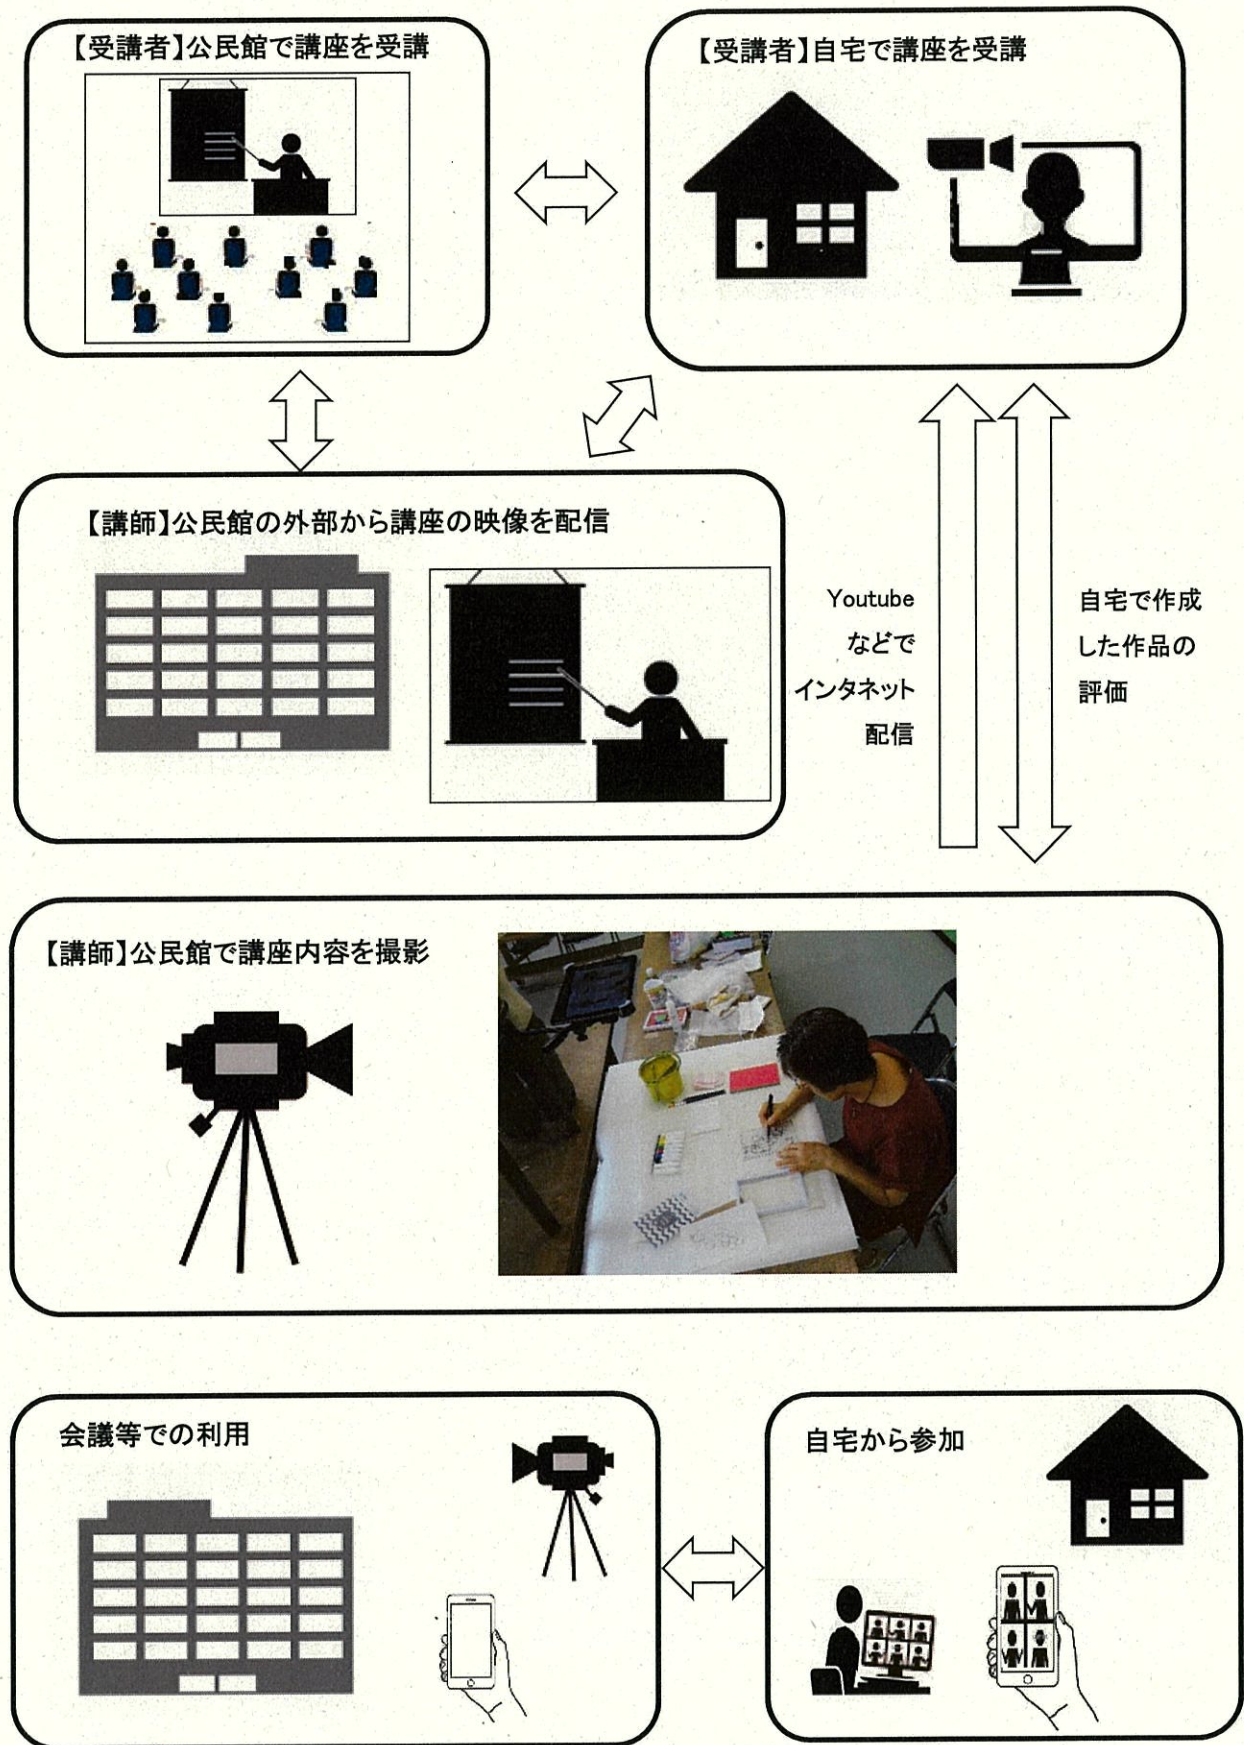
【受講者】公民館で講座を受講

【受講者】自宅で講座を受講

【講師】公民館の外部から講座の映像を配信

Youtube などで インタネット 配信

自宅で作成 した作品の 評価

【講師】公民館で講座内容を撮影

会議等での利用

自宅から参加